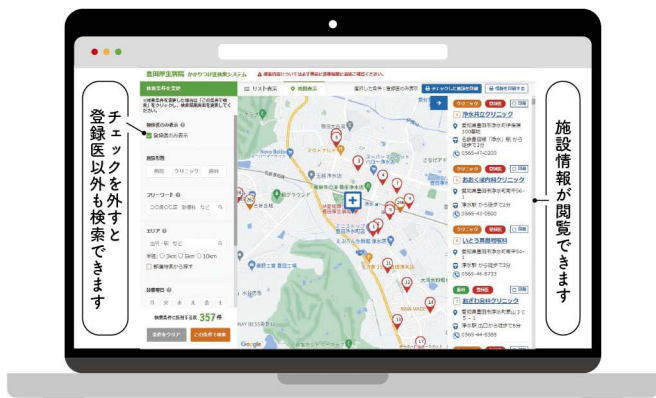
チェックを外すと登録医以外も検索できます

施設情報が閲覧できます

豊田厚生病院 かかりつけ医検索システム

検索条件を変更

リスト表示

地図表示

登録医のみ表示

病院 クリニック 歯科

フリーワード

エリア

半径： 3km 5km 10km

検索条件に該当する医療 357 件

条件をクリア

この条件で検索

浄水共立クリニック

0565-47-0200

おおくぼ内科クリニック

0565-43-0600

いとう耳鼻咽喉科

0565-46-8733

おざわ眼科クリニック

0565-44-5388

Google